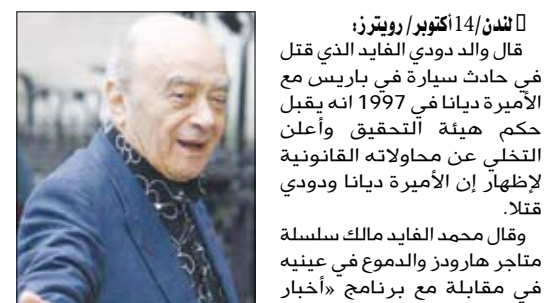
□ لندن/14أكتوبر/ رويترز:
قال والد دودي الفايد الذي قتل في حادث سيارة في باريس مع الأميرة ديانا في 1997 انه يقبل حكم هيئة التحقيق وأعلن التخلي عن محاولاته القانونية لإظهار إن الأميرة ديانا ودودي قتلا.

وقال محمد الفايد مالك سلسلة متاجر هارودز والدموع في عينيه في مقابلة مع برنامج «أخبار